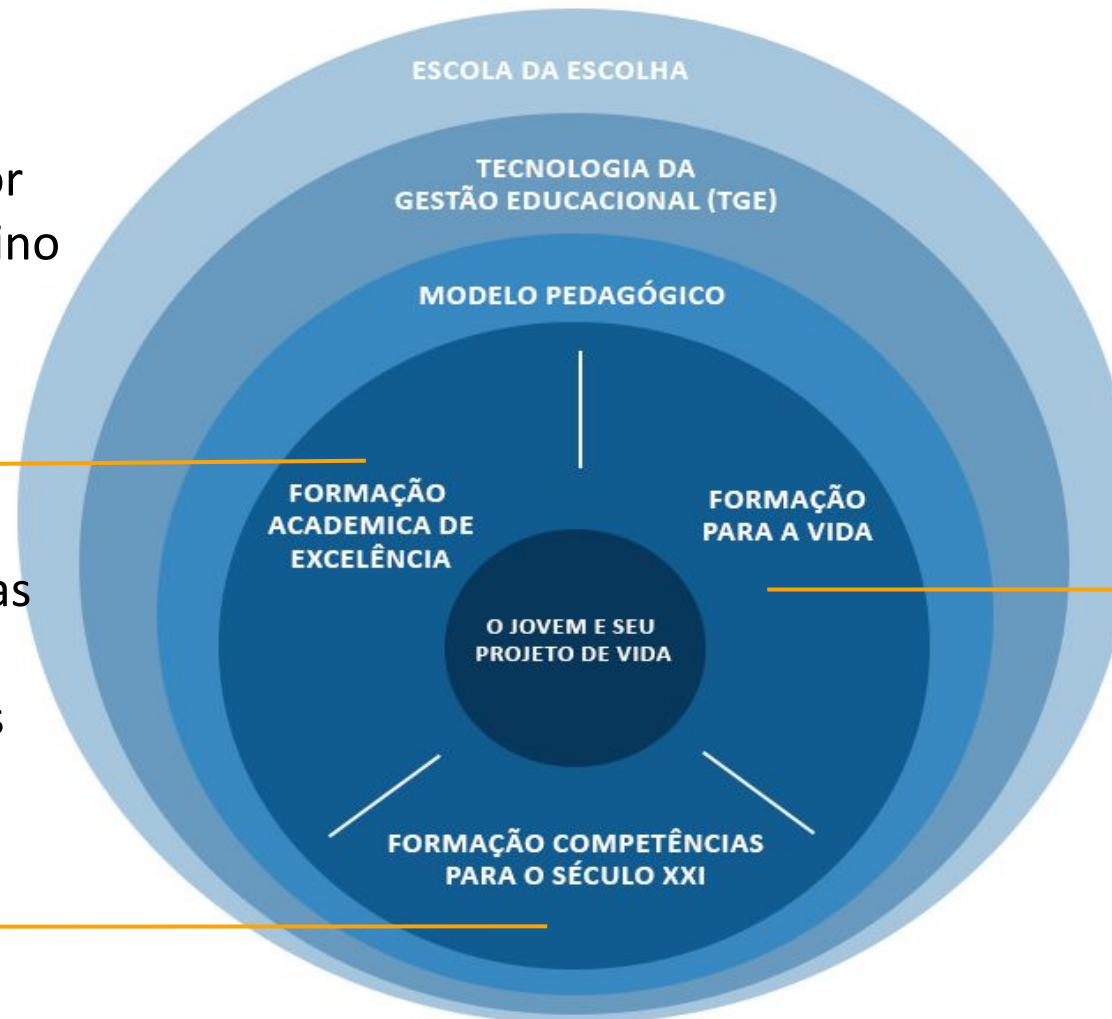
or
ino

as

s

ESCOLA DA ESCOLHA

TECNOLOGIA DA GESTÃO EDUCACIONAL (TGE)

MODELO PEDAGÓGICO

FORMAÇÃO ACADEMICA DE EXCELÊNCIA

FORMAÇÃO PARA A VIDA

O JOVEM E SEU PROJETO DE VIDA

FORMAÇÃO COMPETÊNCIAS PARA O SÉCULO XXI